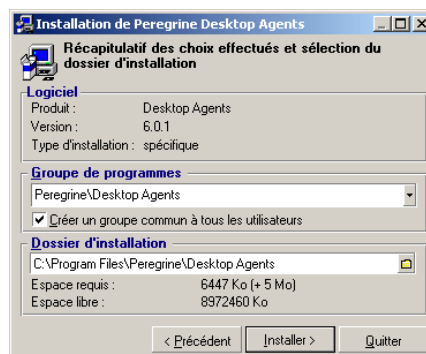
Installation de Peregrine Desktop Agents

Récapitulatif des choix effectués et sélection du dossier d'installation

Logiciel
Produit : Desktop Agents
Version : 6.0.1
Type d'installation : spécifique

Groupe de programmes
Peregrine\Desktop Agents
Créer un groupe commun à tous les utilisateurs

Dossier d'installation
C:\Program Files\Peregrine\Desktop Agents
Espace requis : 6447 Ko (+ 5 Mo)
Espace libre : 8972460 Ko

< Précédent | Installer > | Quitter